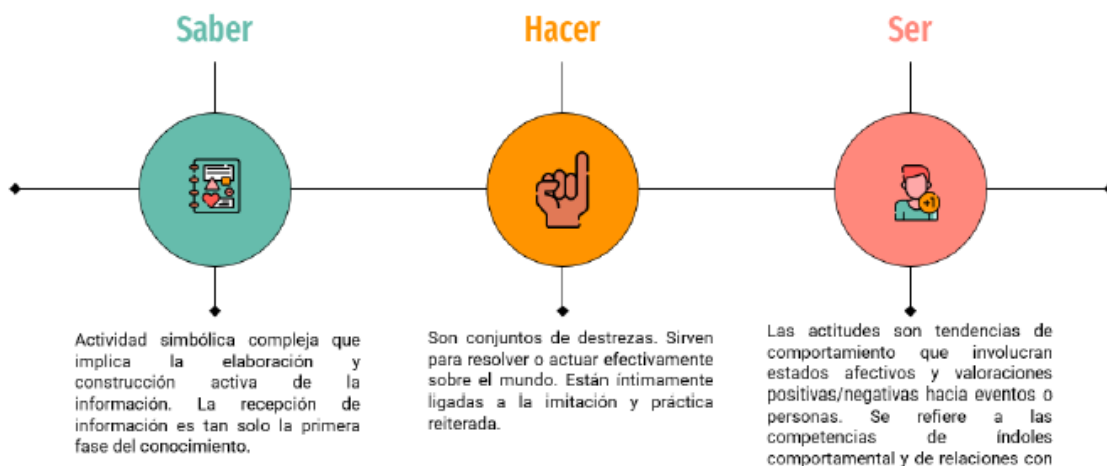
Saber

Hacer

Ser

Actividad simbólica compleja que implica la elaboración y construcción activa de la información. La recepción de información es tan solo la primera fase del conocimiento.

Son conjuntos de destrezas. Sirven para resolver o actuar efectivamente sobre el mundo. Están íntimamente ligadas a la imitación y práctica reiterada.

Las actitudes son tendencias de comportamiento que involucran estados afectivos y valoraciones positivas/negativas hacia eventos o personas. Se refiere a las competencias de índoles comportamental y de relaciones con